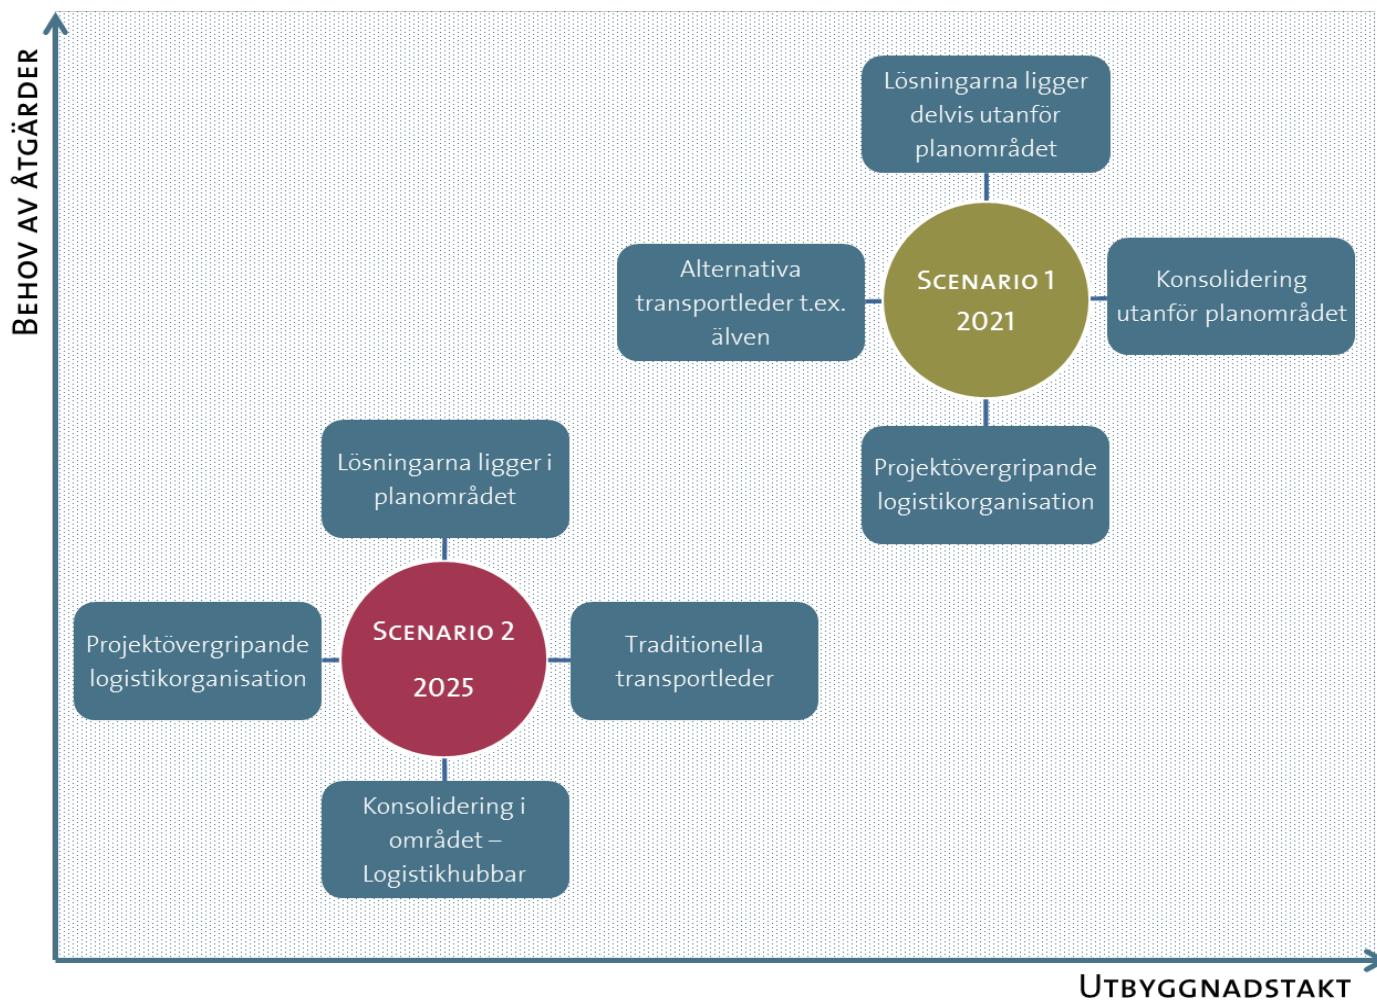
Behov av åtgärder

Lösningarna ligger delvis utanför planområdet

Alternativa transportleder t.ex. älven

Scenario 1
2021

Konsolidering utanför planområdet

Projektövergripande logistikorganisation

Lösningarna ligger i planområdet

Projektövergripande logistikorganisation

Scenario 2
2025

Traditionella transportleder

Konsolidering i området – Logistikhubbar

Utbyggnadstakt